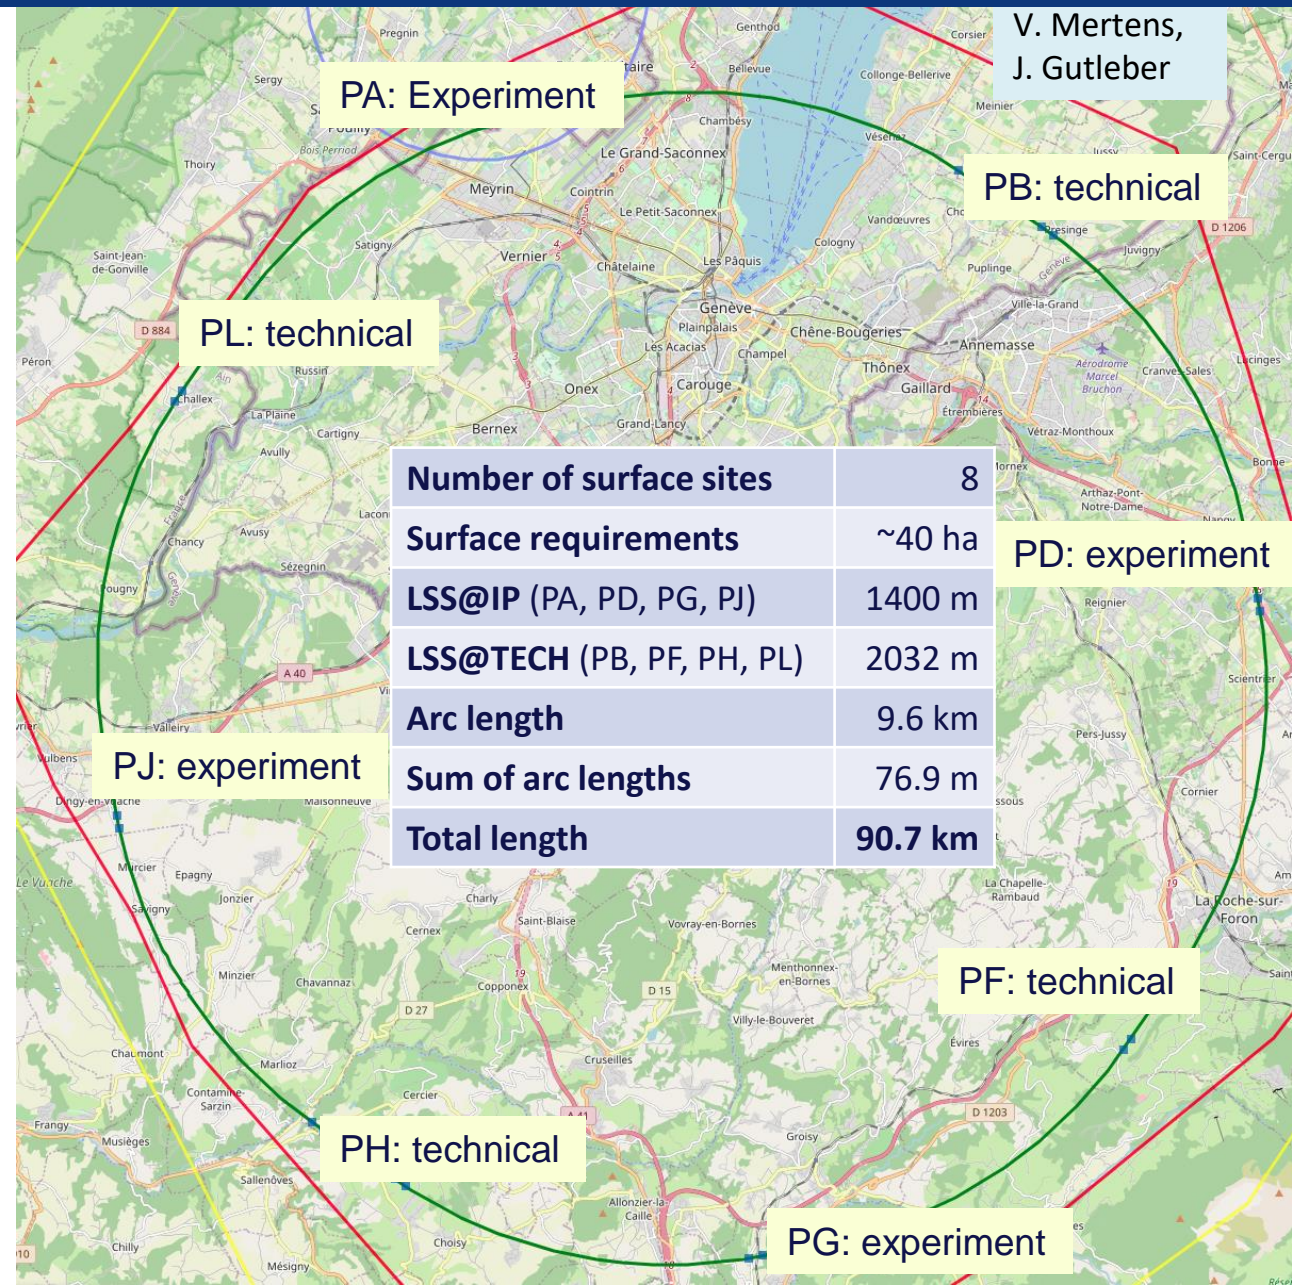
V. Mertens, J. Gutleber

PA: Experiment

PB: technical

PL: technical

PD: experiment

PJ: experiment

PF: technical

PH: technical

PG: experiment

| Number of surface sites | 8 |
|---|---|
| Surface requirements | ~40 ha |
| LSS@IP (PA, PD, PG, PJ) | 1400 m |
| LSS@TECH (PB, PF, PH, PL) | 2032 m |
| Arc length | 9.6 km |
| Sum of arc lengths | 76.9 m |
| Total length | 90.7 km |

Pregnin Genthod Corsier Bellevue Collonge-Bellerive Sergy Meinier Chambésy Vésenaz Bois Perriod Le Grand-Saconnex Jussy Saint-Cergues Thoiry Meyrin Cointrin Le Petit-Saconnex Vandœuvres Presinge D 1206 Satigny Cologny Juvigny Saint-Jean-de-Gonville Vernier Châtelaine Les Pâquis Puplinge Genève Ville-la-Grand D 884 Plainpalais Chêne-Bougeries Annemasse Péron Les Acacias Champel Russin Onex Carouge Thônex Aérodrome Marcel Bruchon Cranves-Sales Lucinges Challex Gaillard Étrembières La Plaine Bernex Grand-Lancy Vétraz-Monthoux Cartigny Avully Bonne Arthaz-Pont-Notre-Dame Chancy Avusy Sézegnin Reignier Pougny A 40 Scientrier Vallery Pers-Jussy Dingy-en-Vuache Maisonneuve Cornier Mercier Epagny La Chapelle-Rambaud Le Vuache Charly La Roche-sur-Foron Savigny Jonzier Saint-Blaise Vovray-en-Bornes Cernex Minzier Chavannaz Copponex Menthonnex-en-Bornes D 15 D 27 Villy-le-Bouveret Chaumont Cruseilles Évires Marlioz Contamine-Sarzin Cercier D 1203 A 41 Frangy Musièges Groisy Sallenôves Allonzier-la-Caille Chilly Choisy Mésigny